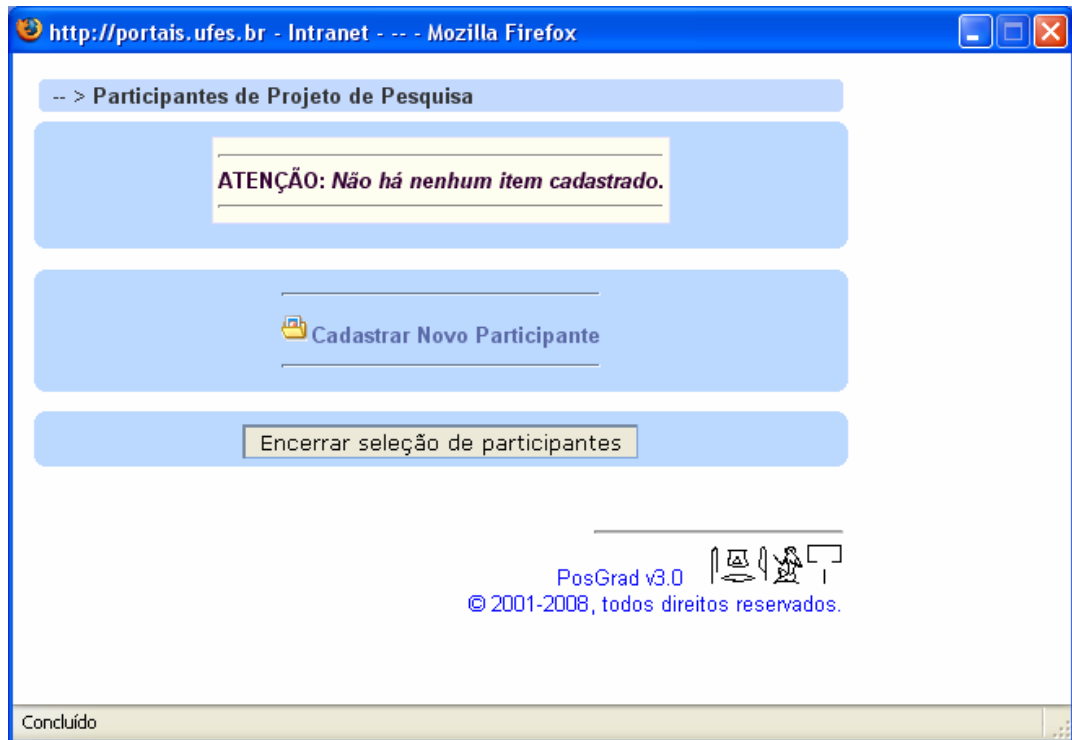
http://portais.ufes.br - Intranet - -- - Mozilla Firefox

-- > Participantes de Projeto de Pesquisa

ATENÇÃO: Não há nenhum item cadastrado.

Cadastrar Novo Participante

Encerrar seleção de participantes

PosGrad v3.0

© 2001-2008, todos direitos reservados.

Concluído